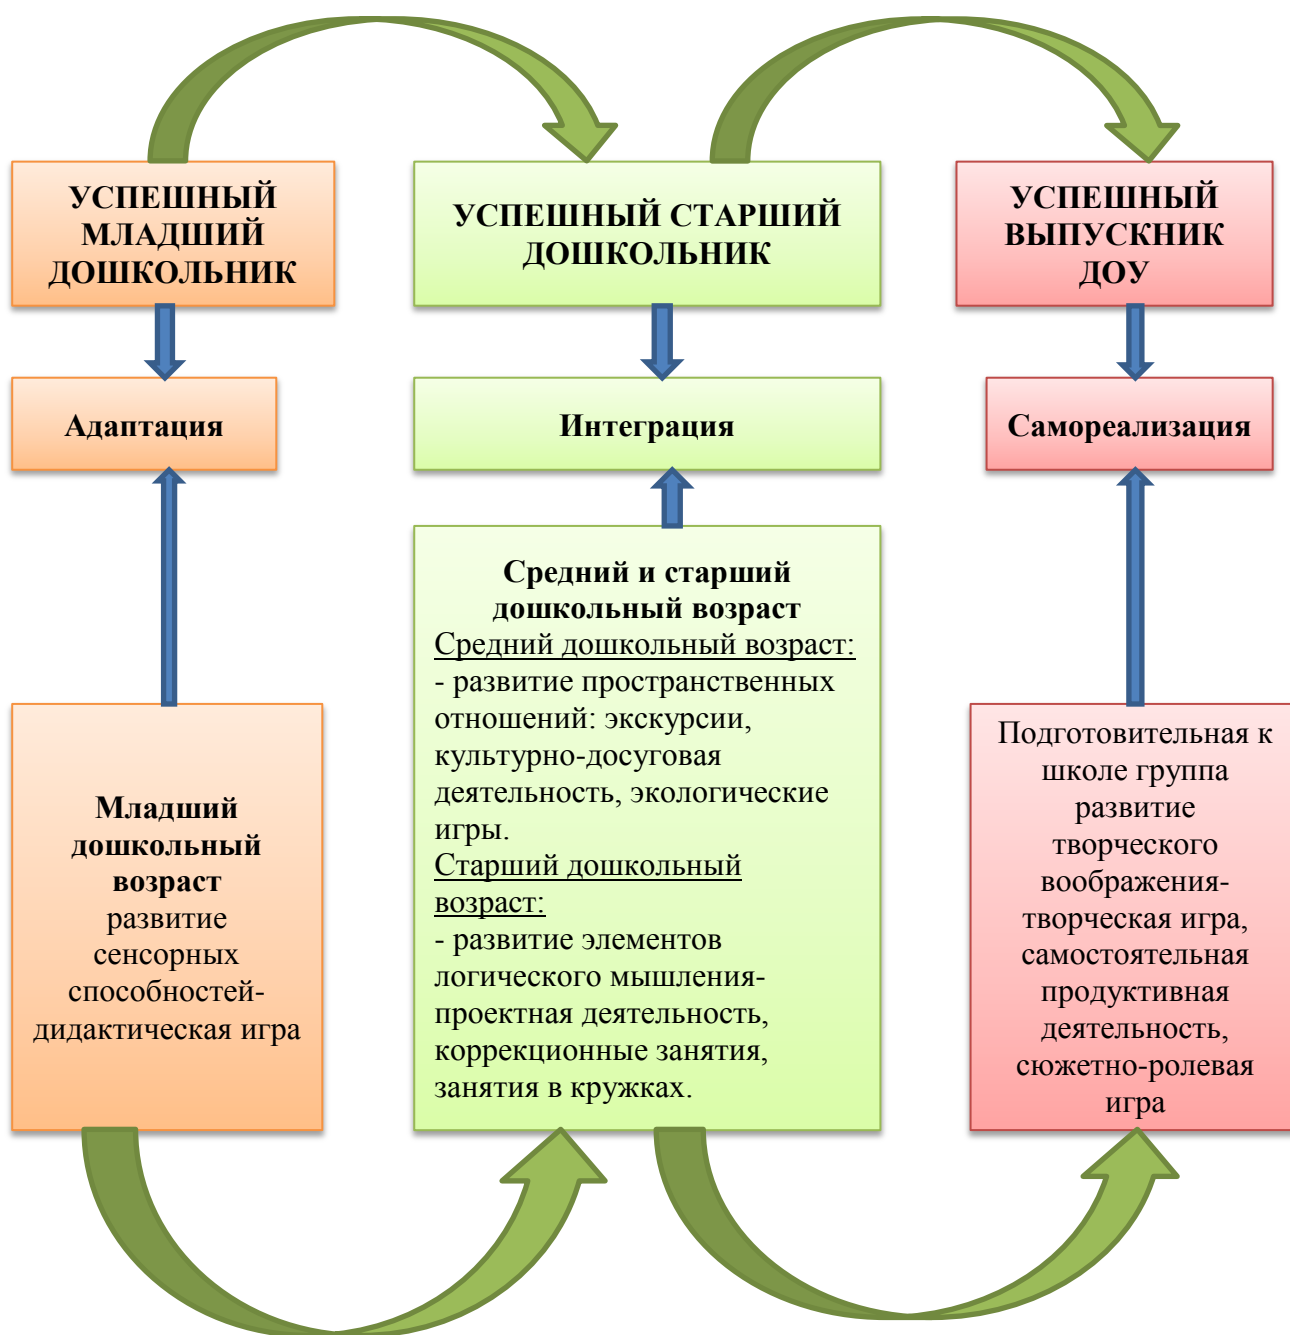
УСПЕШНЫЙ МЛАДШИЙ ДОШКОЛЬНИК

УСПЕШНЫЙ СТАРШИЙ ДОШКОЛЬНИК

УСПЕШНЫЙ ВЫПУСКНИК ДОУ

Адаптация

Интеграция

Самореализация

Младший дошкольный возраст
развитие сенсорных способностей- дидактическая игра

Средний и старший дошкольный возраст
Средний дошкольный возраст:
- развитие пространственных отношений: экскурсии, культурно-досуговая деятельность, экологические игры.
Старший дошкольный возраст:
- развитие элементов логического мышления- проектная деятельность, коррекционные занятия, занятия в кружках.

Подготовительная к школе группа
развитие творческого воображения- творческая игра, самостоятельная продуктивная деятельность, сюжетно-ролевая игра